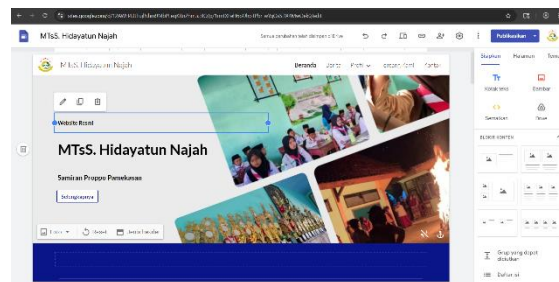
MTsS. Hidayatun Najah

Semua perubahan telah disimpan di Drive

Publikasikan

Sisipkan Halaman Tema

Kotak teks Gambar

Sematkan Drive

BLOK KONTEN

MTsS. Hidayatun Najah

Beranda Profil Kontak

Website Resmi

MTsS. Hidayatun Najah

Samiran Proppo Pamekasan

Selengkapnya

Grup yang dapat diciutkan

Daftar isi